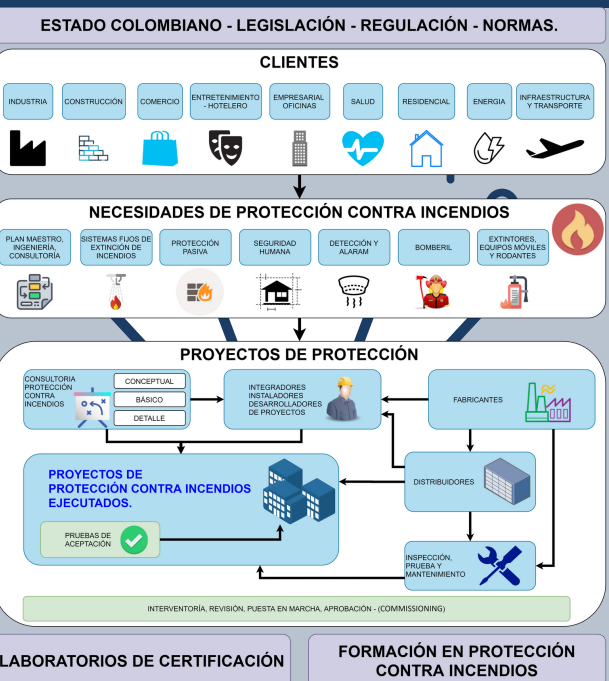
ESTADO COLOMBIANO - LEGISLACIÓN - REGULACIÓN - NORMAS.

CLIENTES

INDUSTRIA
CONSTRUCCIÓN
COMERCIO
ENTRETENIMIENTO - HOTELERO
EMPRESARIAL OFICINAS
SALUD
RESIDENCIAL
ENERGIA
INFRAESTRUCTURA Y TRANSPORTE

NECESIDADES DE PROTECCIÓN CONTRA INCENDIOS

PLAN MAESTRO, INGENIERÍA, CONSULTORÍA
SISTEMAS FIJOS DE EXTINCIÓN DE INCENDIOS
PROTECCIÓN PASIVA
SEGURIDAD HUMANA
DETECCIÓN Y ALARAM
BOMBERIL
EXTINTORES, EQUIPOS MÓVILES Y RODANTES

PROYECTOS DE PROTECCIÓN

CONSULTORIA PROTECCIÓN CONTRA INCENDIOS
CONCEPTUAL
BÁSICO
DETALLE

INTEGRADORES INSTALADORES DESARROLLADORES DE PROYECTOS

FABRICANTES

PROYECTOS DE PROTECCIÓN CONTRA INCENDIOS EJECUTADOS.

PRUEBAS DE ACEPTACIÓN

DISTRIBUIDORES

INSPECCIÓN, PRUEBA Y MANTENIMIENTO

INTERVENTORÍA, REVISIÓN, PUESTA EN MARCHA, APROBACIÓN - (COMMISSIONING)

LABORATORIOS DE CERTIFICACIÓN

FORMACIÓN EN PROTECCIÓN CONTRA INCENDIOS